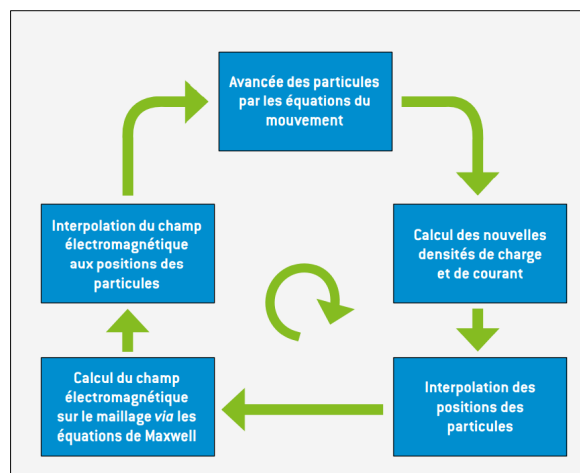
Avancée des particules par les équations du mouvement

Calcul des nouvelles densités de charge et de courant

Interpolation des positions des particules

Calcul du champ électromagnétique sur le maillage via les équations de Maxwell

Interpolation du champ électromagnétique aux positions des particules